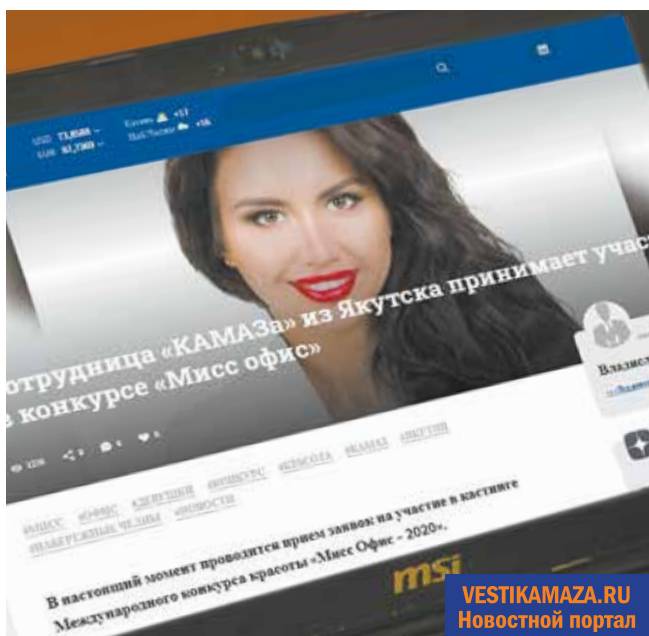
USD 73,6588 –
EUR 87,7369 –
Казань +17
Наб.Челны +16

отрудница «КАМАЗа» из Якутска принимает учас
з конкурсе «Мисс офис»

Владис

#МИСС #ОФИС #ДЕВУШКИ #КОНКУРС #КРАСОТА #КАМАЗ #ЯКУТИЯ
#НАБЕРЕЖНЫЕ ЧЕЛНЫ #НОВОСТИ

В настоящий момент проводится прием заявок на участие в кастинге Международного конкурса красоты «Мисс Офис – 2020».

msi

VESTIKAMAZA.RU
Новостной портал